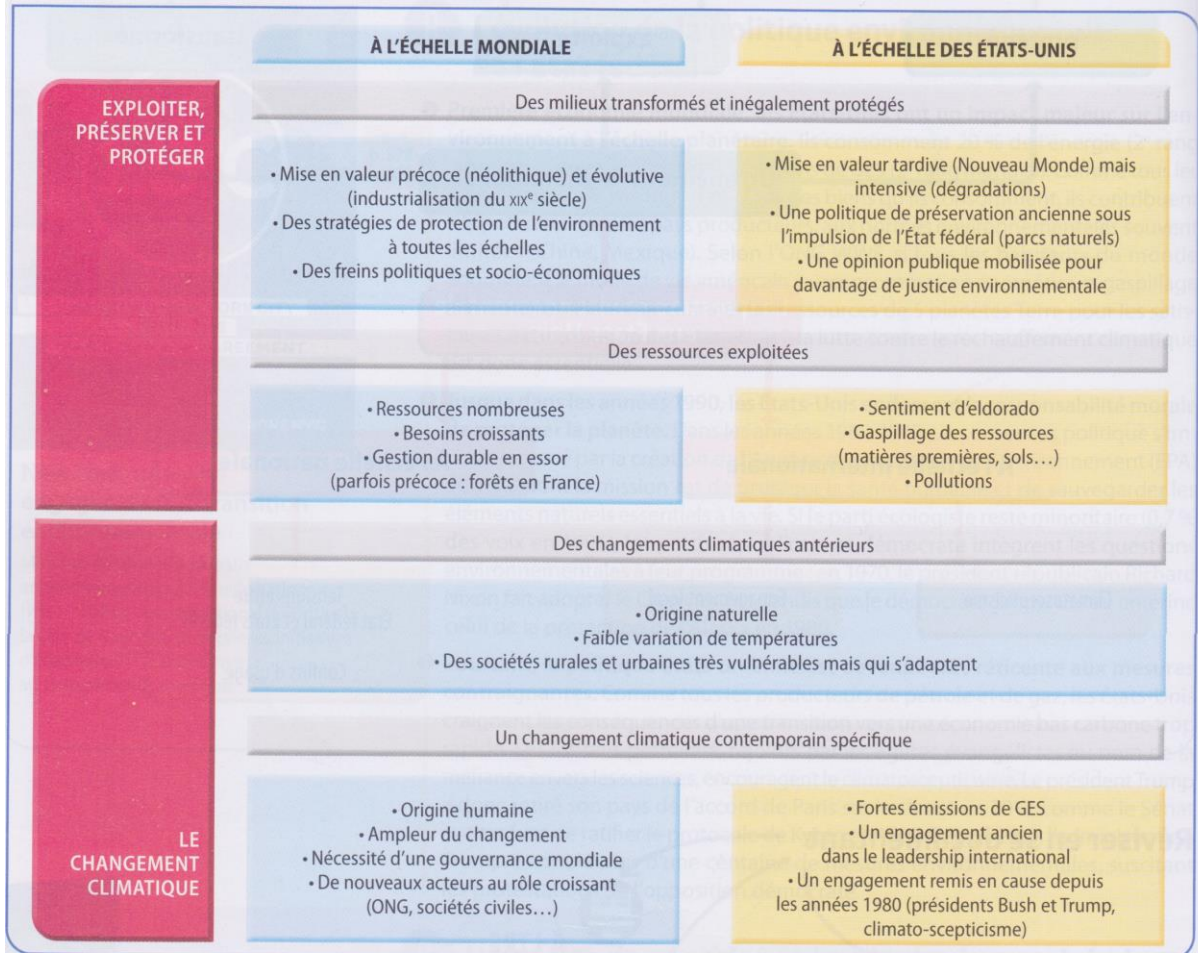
| | À L'ÉCHELLE MONDIALE | À L'ÉCHELLE DES ÉTATS-UNIS |
|---|---|---|
| EXPLOITER, PRÉSERVER ET PROTÉGER | Des milieux transformés et inégalement protégés | |
| | • Mise en valeur précoce (néolithique) et évolutive (industrialisation du XIXe siècle) • Des stratégies de protection de l'environnement à toutes les échelles • Des freins politiques et socio-économiques | • Mise en valeur tardive (Nouveau Monde) mais intensive (dégradations) • Une politique de préservation ancienne sous l'impulsion de l'État fédéral (parcs naturels) • Une opinion publique mobilisée pour davantage de justice environnementale |
| | Des ressources exploitées | |
| | • Ressources nombreuses • Besoins croissants • Gestion durable en essor (parfois précoce : forêts en France) | • Sentiment d'eldorado • Gaspillage des ressources (matières premières, sols…) • Pollutions |
| LE CHANGEMENT CLIMATIQUE | Des changements climatiques antérieurs | |
| | • Origine naturelle • Faible variation de températures • Des sociétés rurales et urbaines très vulnérables mais qui s'adaptent | |
| | Un changement climatique contemporain spécifique | |
| | • Origine humaine • Ampleur du changement • Nécessité d'une gouvernance mondiale • De nouveaux acteurs au rôle croissant (ONG, sociétés civiles…) | • Fortes émissions de GES • Un engagement ancien dans le leadership international • Un engagement remis en cause depuis les années 1980 (présidents Bush et Trump, climato-scepticisme) |